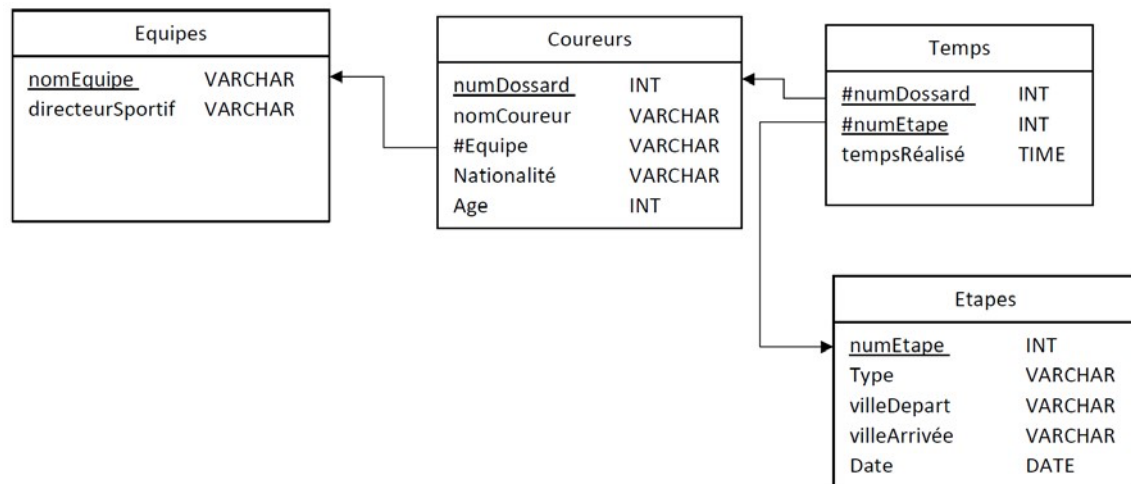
Equipes

| nomEquipe | VARCHAR |
|---|---|
| directeurSportif | VARCHAR |

Coureurs

| numDossard | INT |
|---|---|
| nomCoureur | VARCHAR |
| #Equipe | VARCHAR |
| Nationalité | VARCHAR |
| Age | INT |

Temps

| #numDossard | INT |
|---|---|
| #numEtape | INT |
| tempsRéalisé | TIME |

Etapes

| numEtape | INT |
|---|---|
| Type | VARCHAR |
| villeDepart | VARCHAR |
| villeArrivée | VARCHAR |
| Date | DATE |